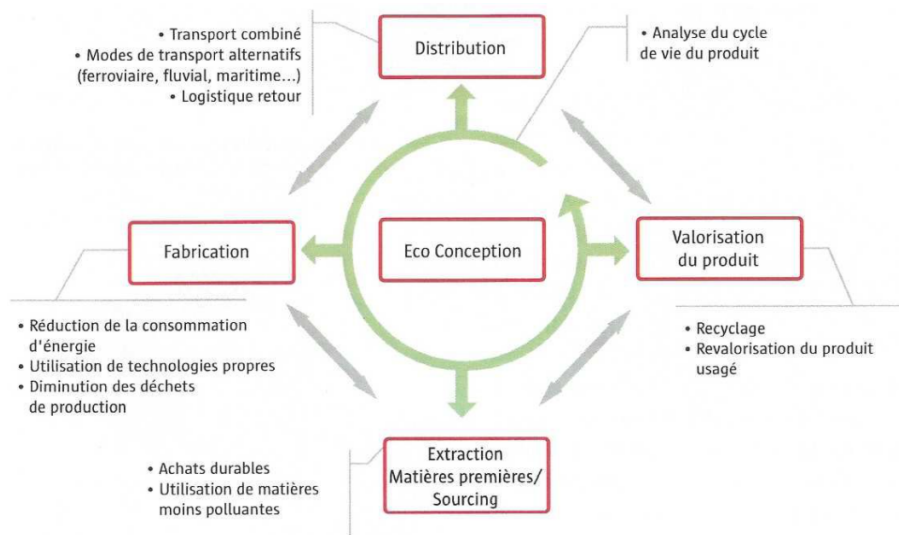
• Transport combiné
• Modes de transport alternatifs (ferroviaire, fluvial, maritime...)
• Logistique retour

Distribution

• Analyse du cycle de vie du produit

Fabrication

Eco Conception

Valorisation du produit

• Réduction de la consommation d'énergie
• Utilisation de technologies propres
• Diminution des déchets de production

• Recyclage
• Revalorisation du produit usagé

• Achats durables
• Utilisation de matières moins polluantes

Extraction
Matières premières/
Sourcing